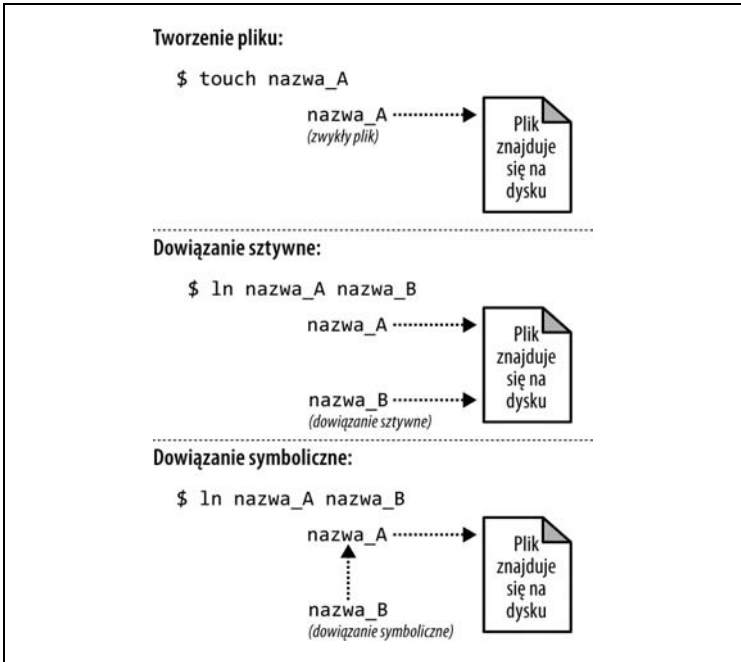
Tworzenie pliku:

$ touch nazwa_A

nazwa_A
(zwykły plik)

Plik znajduje się na dysku

Dowiązanie sztywne:

$ ln nazwa_A nazwa_B

nazwa_A

Plik znajduje się na dysku

nazwa_B
(dowiązanie sztywne)

Dowiązanie symboliczne:

$ ln nazwa_A nazwa_B

nazwa_A

Plik znajduje się na dysku

nazwa_B
(dowiązanie symboliczne)